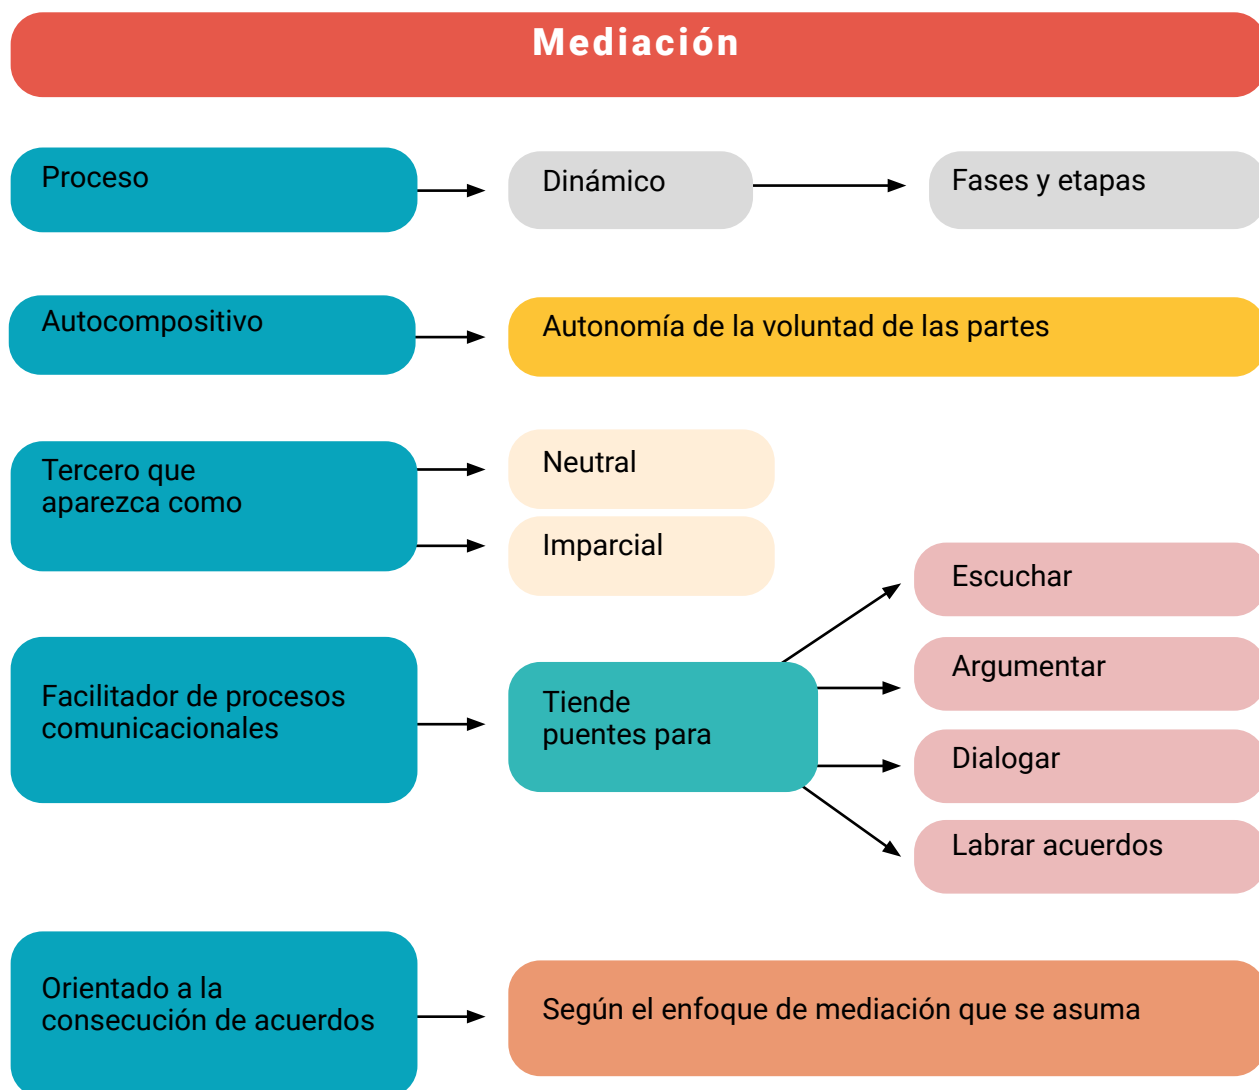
Mediación

Proceso

Dinámico

Fases y etapas

Autocompositivo

Autonomía de la voluntad de las partes

Tercero que aparezca como

Neutral

Imparcial

Facilitador de procesos comunicacionales

Tiende puentes para

Escuchar

Argumentar

Dialogar

Labrar acuerdos

Orientado a la consecución de acuerdos

Según el enfoque de mediación que se asuma